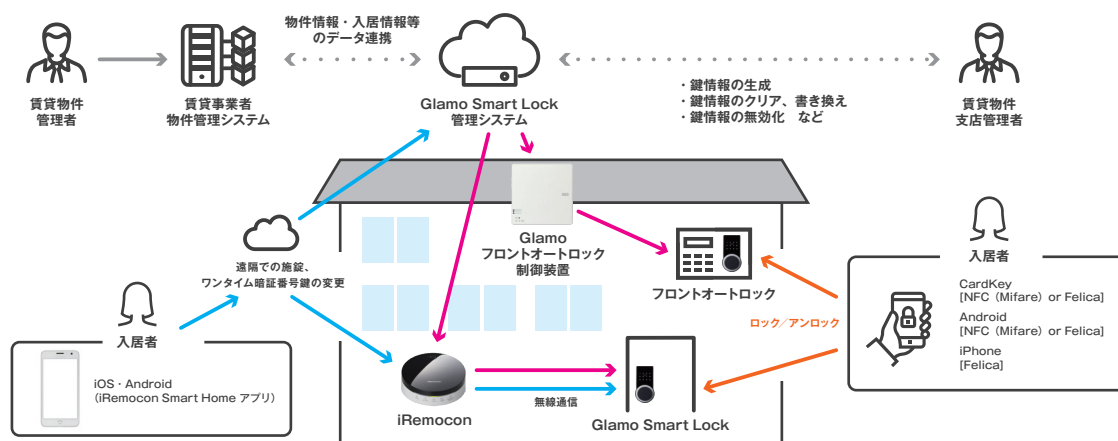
物件情報・入居情報等
のデータ連携

賃貸物件
管理者

賃貸事業者
物件管理システム

Glamo Smart Lock
管理システム

・鍵情報の生成
・鍵情報のクリア、書き換え
・鍵情報の無効化　など

賃貸物件
支店管理者

Glamo
フロントオートロック
制御装置

遠隔での施錠、
ワンタイム暗証番号鍵の変更

フロントオートロック

入居者

CardKey
[NFC（Mifare）or Felica]
Android
[NFC（Mifare）or Felica]
iPhone
[Felica]

ロック／アンロック

入居者

iOS・Android
（iRemocon Smart Home アプリ）

iRemocon

無線通信

Glamo Smart Lock